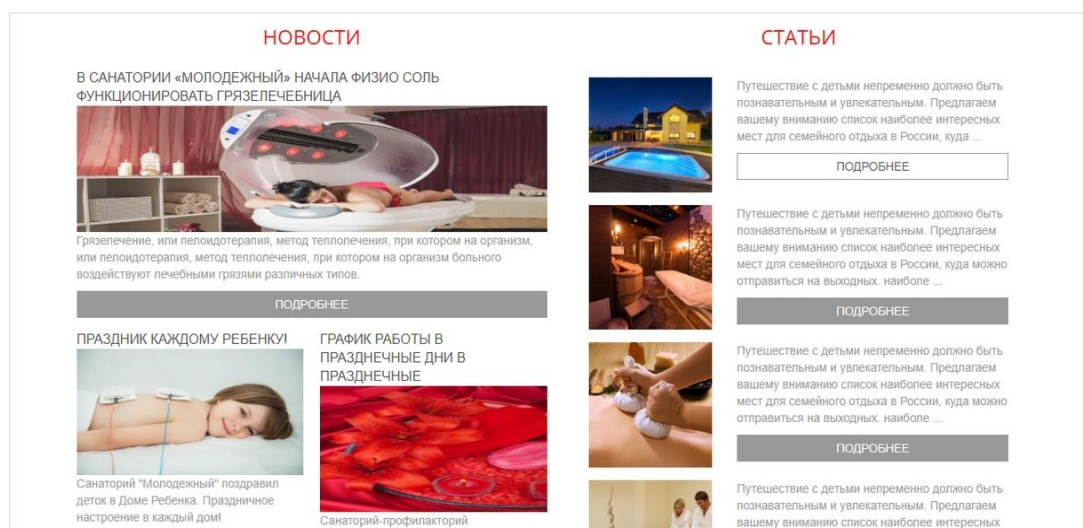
НОВОСТИ

В САНАТОРИИ «МОЛОДЕЖНЫЙ» НАЧАЛА ФИЗИО СОЛЬ ФУНКЦИОНИРОВАТЬ ГРЯЗЕЛЕЧЕБНИЦА

Грязелечение, или пелоидотерапия, метод теплолечения, при котором на организм, или пелоидотерапия, метод теплолечения, при котором на организм больного воздействуют лечебными грязями различных типов.

ПОДРОБНЕЕ

ПРАЗДНИК КАЖДОМУ РЕБЕНКУ!

Санаторий "Молодежный" поздравил деток в Доме Ребенка. Праздничное настроение в каждый дом!

ГРАФИК РАБОТЫ В ПРАЗДНЕЧНЫЕ ДНИ В ПРАЗДНЕЧНЫЕ

Санаторий-профилакторий

СТАТЬИ

Путешествие с детьми непременно должно быть познавательным и увлекательным. Предлагаем вашему вниманию список наиболее интересных мест для семейного отдыха в России, куда ...

ПОДРОБНЕЕ

Путешествие с детьми непременно должно быть познавательным и увлекательным. Предлагаем вашему вниманию список наиболее интересных мест для семейного отдыха в России, куда можно отправиться на выходных. наиболе ...

ПОДРОБНЕЕ

Путешествие с детьми непременно должно быть познавательным и увлекательным. Предлагаем вашему вниманию список наиболее интересных мест для семейного отдыха в России, куда можно отправиться на выходных. наиболе ...

ПОДРОБНЕЕ

Путешествие с детьми непременно должно быть познавательным и увлекательным. Предлагаем вашему вниманию список наиболее интересных